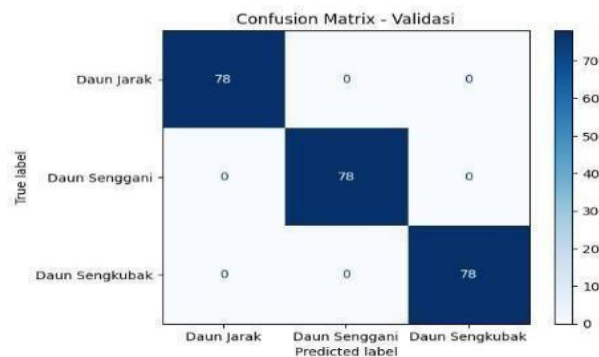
Confusion Matrix - Validasi

True label

| | Daun Jarak | Daun Senggani | Daun Sengkubak |
|---|---|---|---|
| Daun Jarak | 78 | 0 | 0 |
| Daun Senggani | 0 | 78 | 0 |
| Daun Sengkubak | 0 | 0 | 78 |

Predicted label

70
60
50
40
30
20
10
0